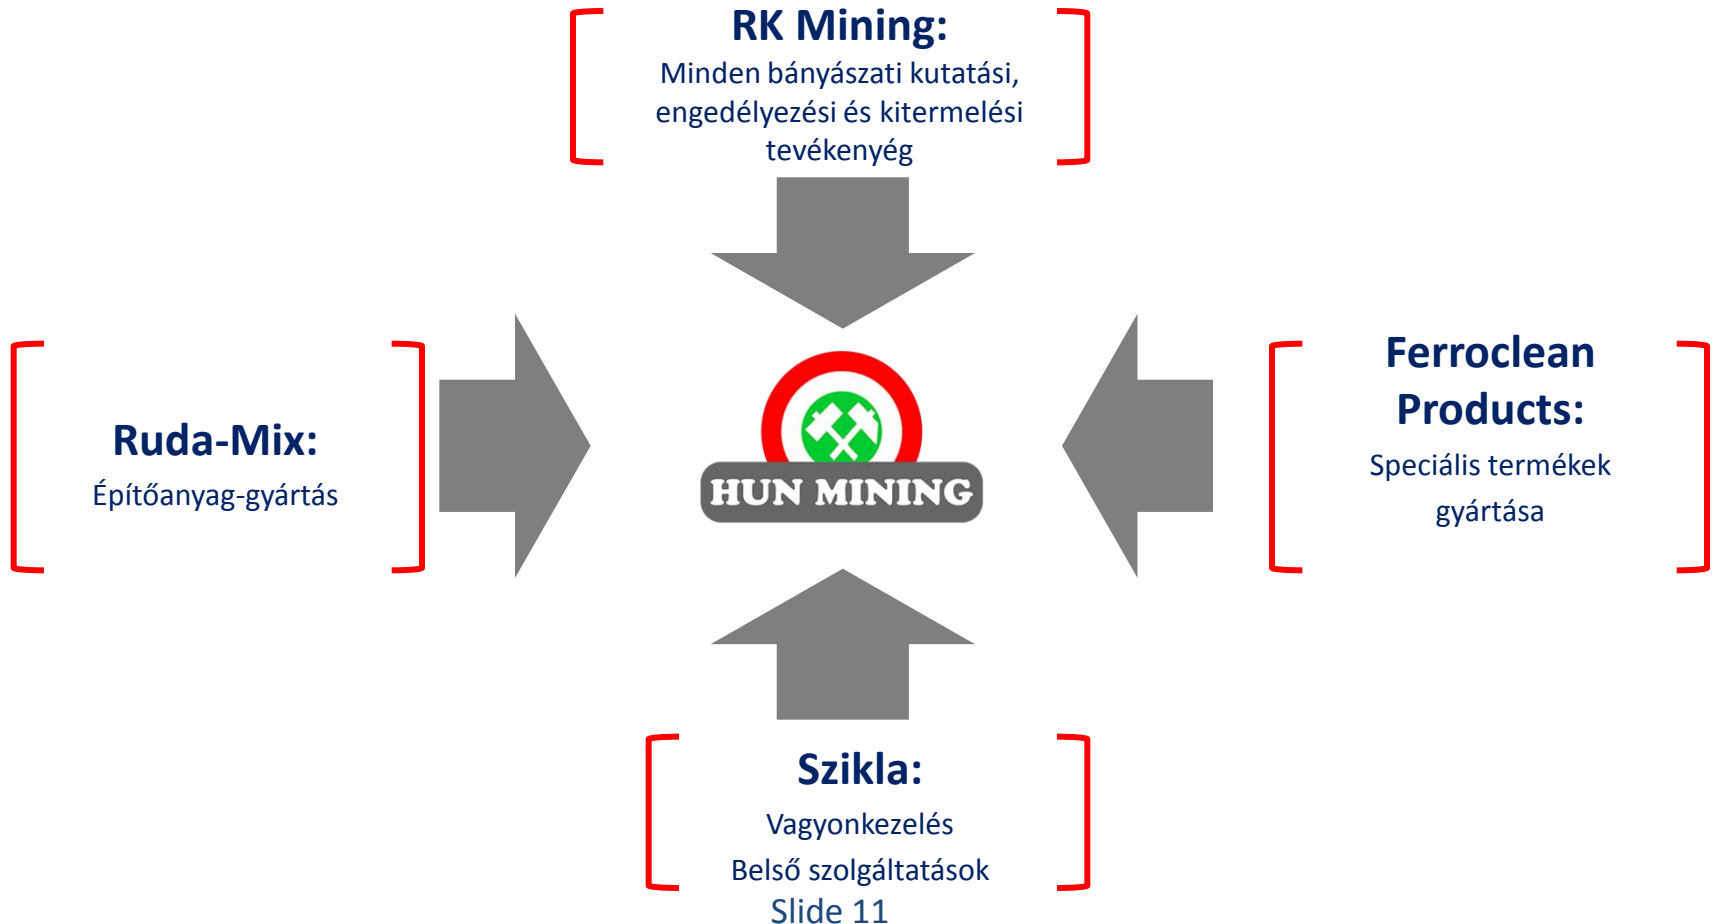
RK Mining:
Minden bányászati kutatási, engedélyezési és kitermelési tevékenyég

Ruda-Mix:
Építőanyag-gyártás

HUN MINING

Ferroclean Products:
Speciális termékek gyártása

Szikla:
Vagyonkezelés
Belső szolgáltatások

Slide 11